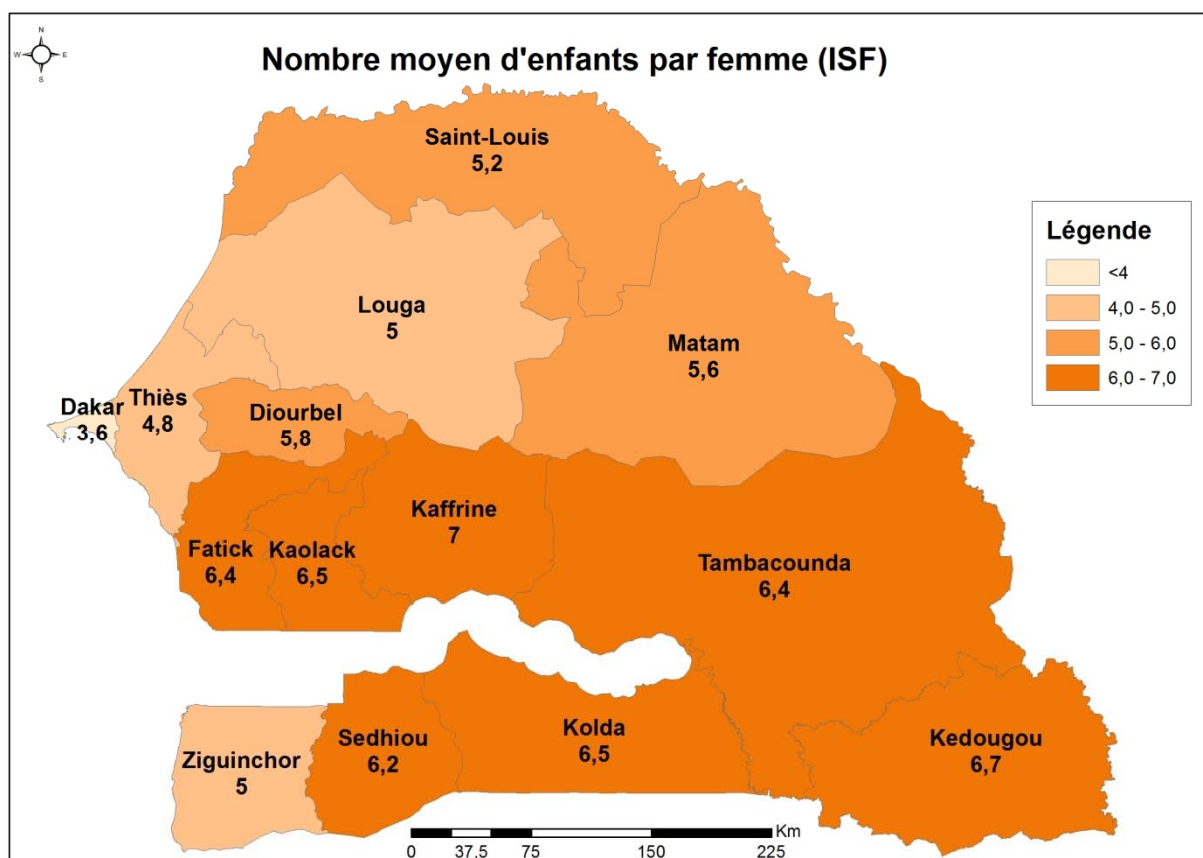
N
W E
S

Nombre moyen d'enfants par femme (ISF)

Saint-Louis
5,2

Légende
<4
4,0 - 5,0
5,0 - 6,0
6,0 - 7,0

Louga
5

Matam
5,6

Dakar
3,6

Thiès
4,8

Diourbel
5,8

Kaffrine
7

Fatick
6,4

Kaolack
6,5

Tambacounda
6,4

Sedhiou
6,2

Kolda
6,5

Kedougou
6,7

Ziguinchor
5

0 37,5 75 150 225
Km